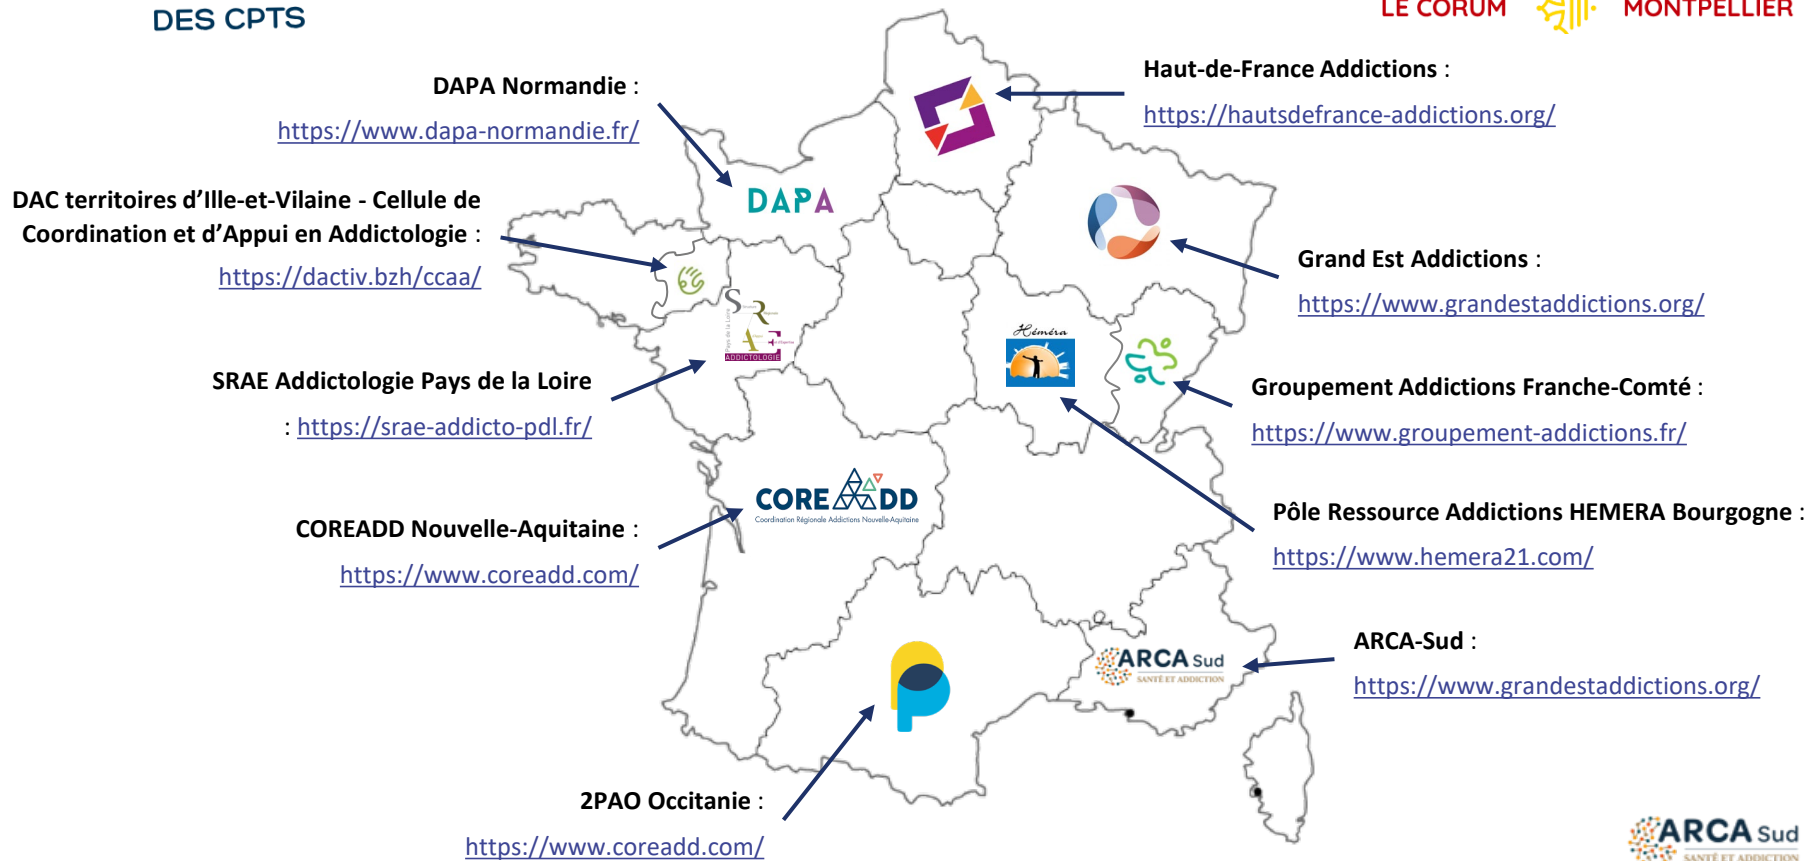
DES CPTS

LE CORUM MONTPELLIER

DAPA Normandie : https://www.dapa-normandie.fr/

DAC territoires d'Ille-et-Vilaine - Cellule de Coordination et d'Appui en Addictologie : https://dactiv.bzh/ccaa/

SRAE Addictologie Pays de la Loire : https://srae-addicto-pdl.fr/

COREADD Nouvelle-Aquitaine : https://www.coreadd.com/

2PAO Occitanie : https://www.coreadd.com/

Haut-de-France Addictions : https://hautsdefrance-addictions.org/

Grand Est Addictions : https://www.grandestaddictions.org/

Groupement Addictions Franche-Comté : https://www.groupement-addictions.fr/

Pôle Ressource Addictions HEMERA Bourgogne : https://www.hemera21.com/

ARCA-Sud : https://www.grandestaddictions.org/

DAPA

SRAE ADDICTOLOGIE

Héméra

COREADD Coordination Régionale Addictions Nouvelle-Aquitaine

ARCA Sud SANTÉ ET ADDICTION

ARCA Sud SANTÉ ET ADDICTION